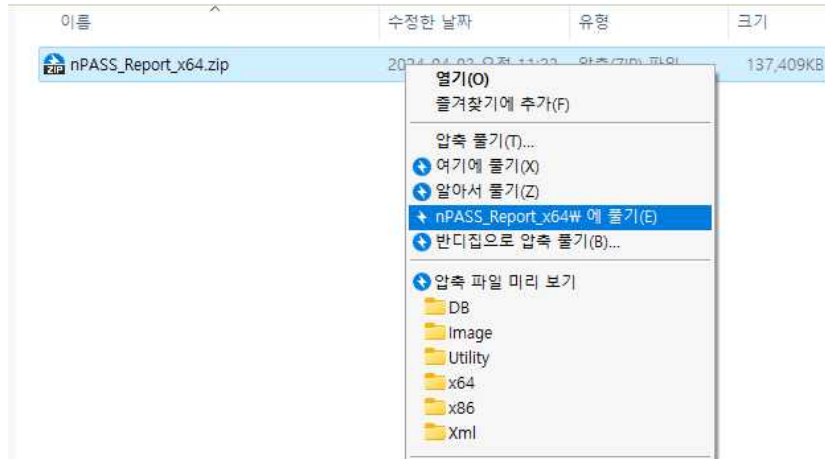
이름 | 수정한 날짜 | 유형 | 크기

nPASS_Report_x64.zip 2024-04-02 오전 11:22 압축(ZIP) 파일 137,409KB

열기(O)
즐겨찾기에 추가(F)

압축 풀기(T)...
여기에 풀기(X)
알아서 풀기(Z)
nPASS_Report_x64₩ 에 풀기(E)
반디집으로 압축 풀기(B)...

압축 파일 미리 보기
DB
Image
Utility
x64
x86
Xml